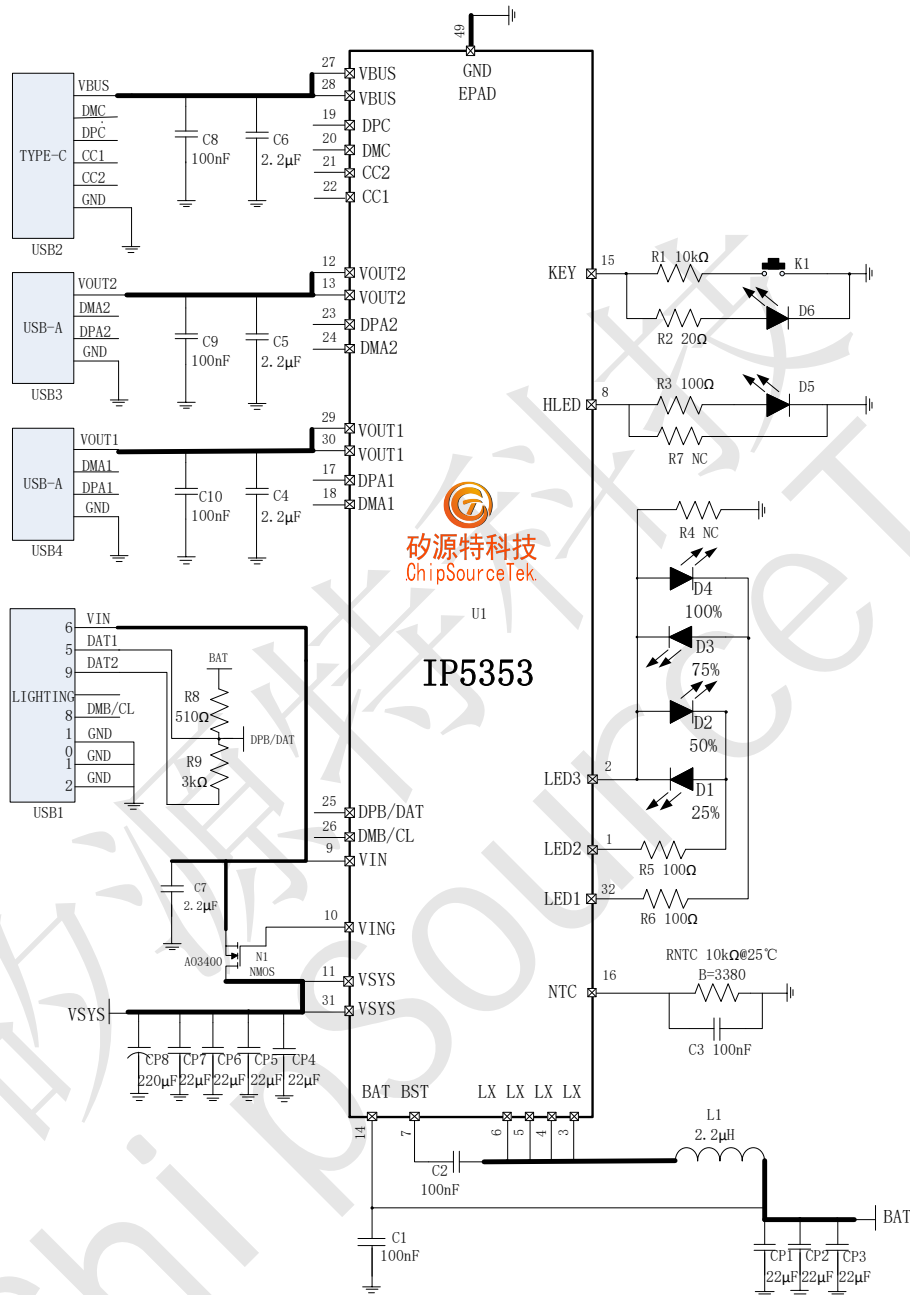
49
GND
EPAD

TYPE-C
VBUS
DMC
DPC
CC1
CC2
GND
USB2

C8
100nF
C6
2.2μF

27 VBUS
28 VBUS
19 DPC
20 DMC
21 CC2
22 CC1

USB-A
VOUT2
DMA2
DPA2
GND
USB3

C9
100nF
C5
2.2μF

12 VOUT2
13 VOUT2
23 DPA2
24 DMA2

USB-A
VOUT1
DMA1
DPA1
GND
USB4

C10
100nF
C4
2.2μF

29 VOUT1
30 VOUT1
17 DPA1
18 DMA1

矽源特科技
ChipSourceTek

U1

IP5353

LIGHTING
6 VIN
5 DAT1
9 DAT2
8 DMB/CL
1 GND
0 GND
1
2 GND
USB1

BAT
R8
510Ω
DPB/DAT
R9
3kΩ

25 DPB/DAT
26 DMB/CL
9 VIN

C7
2.2μF

10 VING
N1
NMOS
A03400

11 VSYS
31 VSYS

VSYS
CP8
220μF
CP7
22μF
CP6
22μF
CP5
22μF
CP4
22μF

BAT BST
14 7
LX LX LX LX
6 5 4 3

C2
100nF

L1
2.2μH

C1
100nF

BAT
CP1
22μF
CP2
22μF
CP3
22μF

KEY 15
R1 10kΩ
K1
R2 20Ω
D6

HLED 8
R3 100Ω
D5
R7 NC

R4 NC
D4
100%
D3
75%
D2
50%
LED3 2
D1
25%
LED2 1
R5 100Ω
LED1 32
R6 100Ω

NTC 16
RNTC 10kΩ@25℃
B=3380
C3 100nF